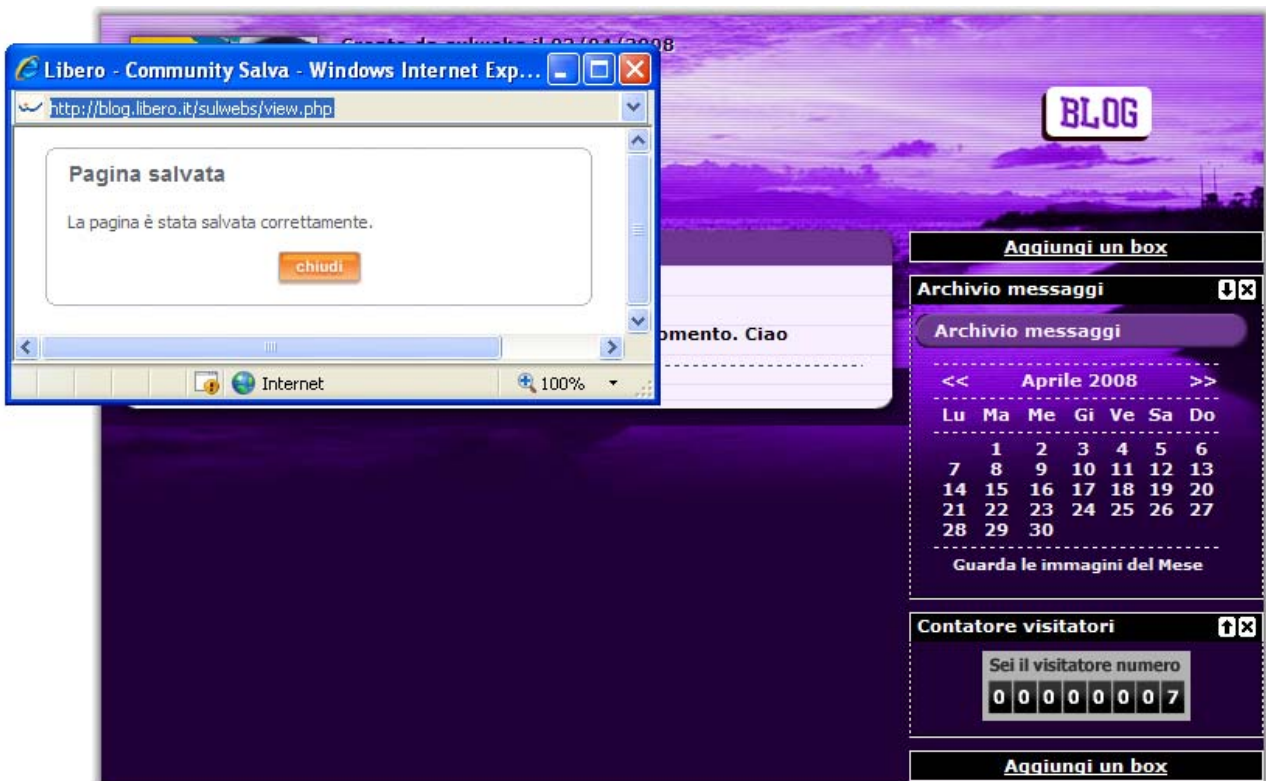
Creato da sulwebs il 03/04/2008

Libero - Community Salva - Windows Internet Exp...

http://blog.libero.it/sulwebs/view.php

Pagina salvata

La pagina è stata salvata correttamente.

chiudi

Internet

100%

omento. Ciao

BLOG

Aggiungi un box

Archivio messaggi

Archivio messaggi

| << | | | Aprile 2008 | | | >> |
|---|---|---|---|---|---|---|
| Lu | Ma | Me | Gi | Ve | Sa | Do |
| | 1 | 2 | 3 | 4 | 5 | 6 |
| 7 | 8 | 9 | 10 | 11 | 12 | 13 |
| 14 | 15 | 16 | 17 | 18 | 19 | 20 |
| 21 | 22 | 23 | 24 | 25 | 26 | 27 |
| 28 | 29 | 30 | | | | |

Guarda le immagini del Mese

Contatore visitatori

Sei il visitatore numero

0 0 0 0 0 0 0 7

Aggiungi un box